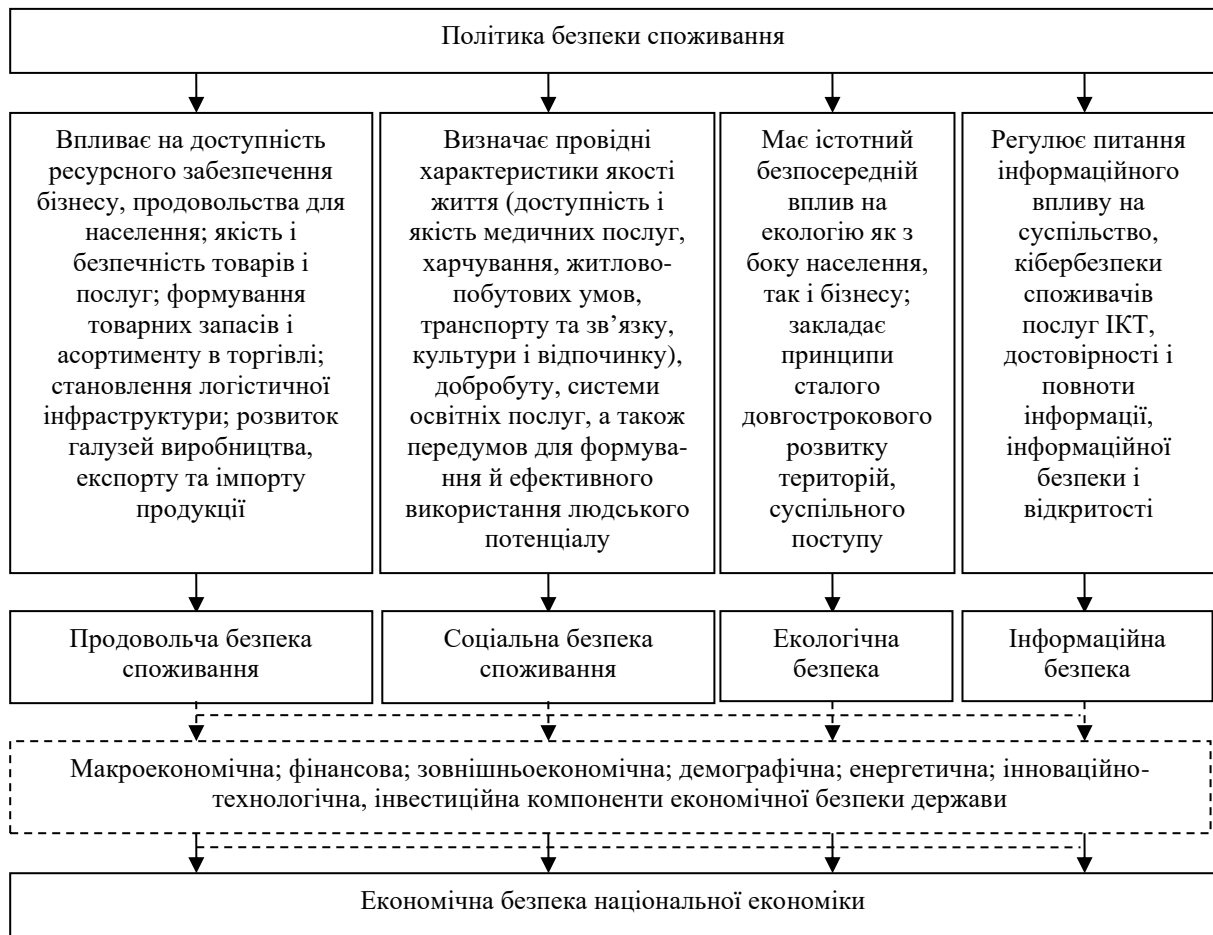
Політика безпеки споживання

Впливає на доступність ресурсного забезпечення бізнесу, продовольства для населення; якість і безпечність товарів і послуг; формування товарних запасів і асортименту в торгівлі; становлення логістичної інфраструктури; розвиток галузей виробництва, експорту та імпорту продукції

Визначає провідні характеристики якості життя (доступність і якість медичних послуг, харчування, житлово-побутових умов, транспорту та зв'язку, культури і відпочинку), добробуту, системи освітніх послуг, а також передумов для формування й ефективного використання людського потенціалу

Має істотний безпосередній вплив на екологію як з боку населення, так і бізнесу; закладає принципи сталого довгострокового розвитку територій, суспільного поступу

Регулює питання інформаційного впливу на суспільство, кібербезпеки споживачів послуг ІКТ, достовірності і повноти інформації, інформаційної безпеки і відкритості

Продовольча безпека споживання

Соціальна безпека споживання

Екологічна безпека

Інформаційна безпека

Макроекономічна; фінансова; зовнішньоекономічна; демографічна; енергетична; інноваційно-технологічна, інвестиційна компоненти економічної безпеки держави

Економічна безпека національної економіки